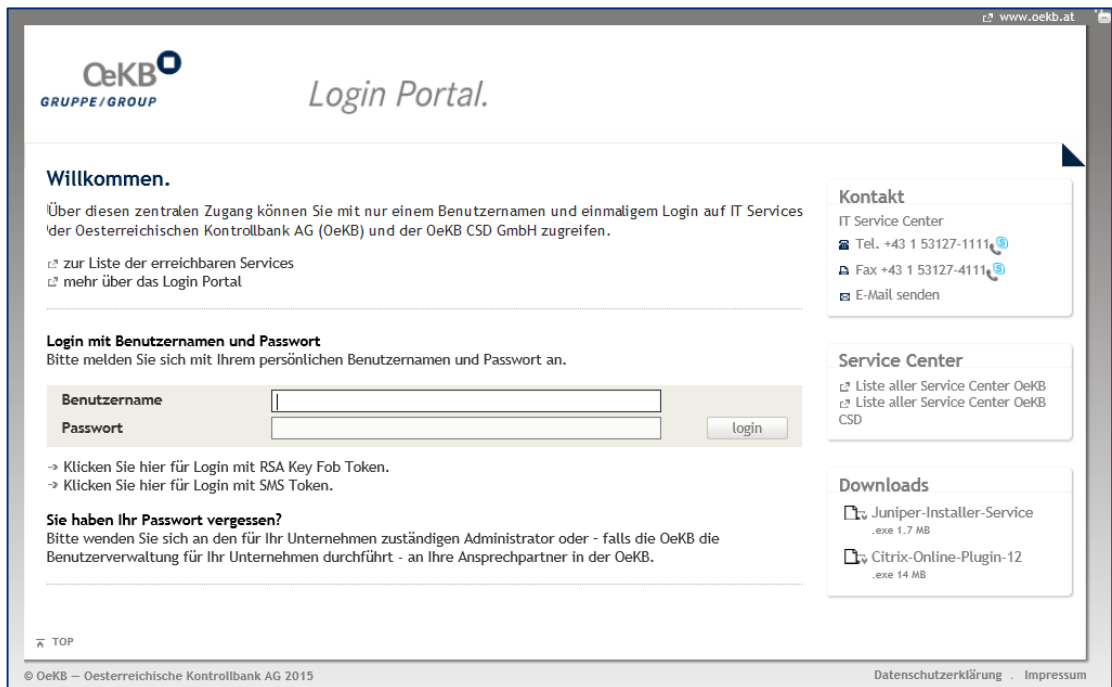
www.oekb.at

OeKB
GRUPPE/GROUP

Login Portal.

Willkommen.

Über diesen zentralen Zugang können Sie mit nur einem Benutzernamen und einmaligem Login auf IT Services der Oesterreichischen Kontrollbank AG (OeKB) und der OeKB CSD GmbH zugreifen.

zur Liste der erreichbaren Services
mehr über das Login Portal

Login mit Benutzernamen und Passwort
Bitte melden Sie sich mit Ihrem persönlichen Benutzernamen und Passwort an.

Benutzername
Passwort
login

→ Klicken Sie hier für Login mit RSA Key Fob Token.
→ Klicken Sie hier für Login mit SMS Token.

Sie haben Ihr Passwort vergessen?
Bitte wenden Sie sich an den für Ihr Unternehmen zuständigen Administrator oder - falls die OeKB die Benutzerverwaltung für Ihr Unternehmen durchführt - an Ihre Ansprechpartner in der OeKB.

Kontakt
IT Service Center
Tel. +43 1 53127-1111
Fax +43 1 53127-4111
E-Mail senden

Service Center
Liste aller Service Center OeKB
Liste aller Service Center OeKB CSD

Downloads
Juniper-Installer-Service
.exe 1.7 MB
Citrix-Online-Plugin-12
.exe 14 MB

TOP

© OeKB — Oesterreichische Kontrollbank AG 2015

Datenschutzerklärung . Impressum